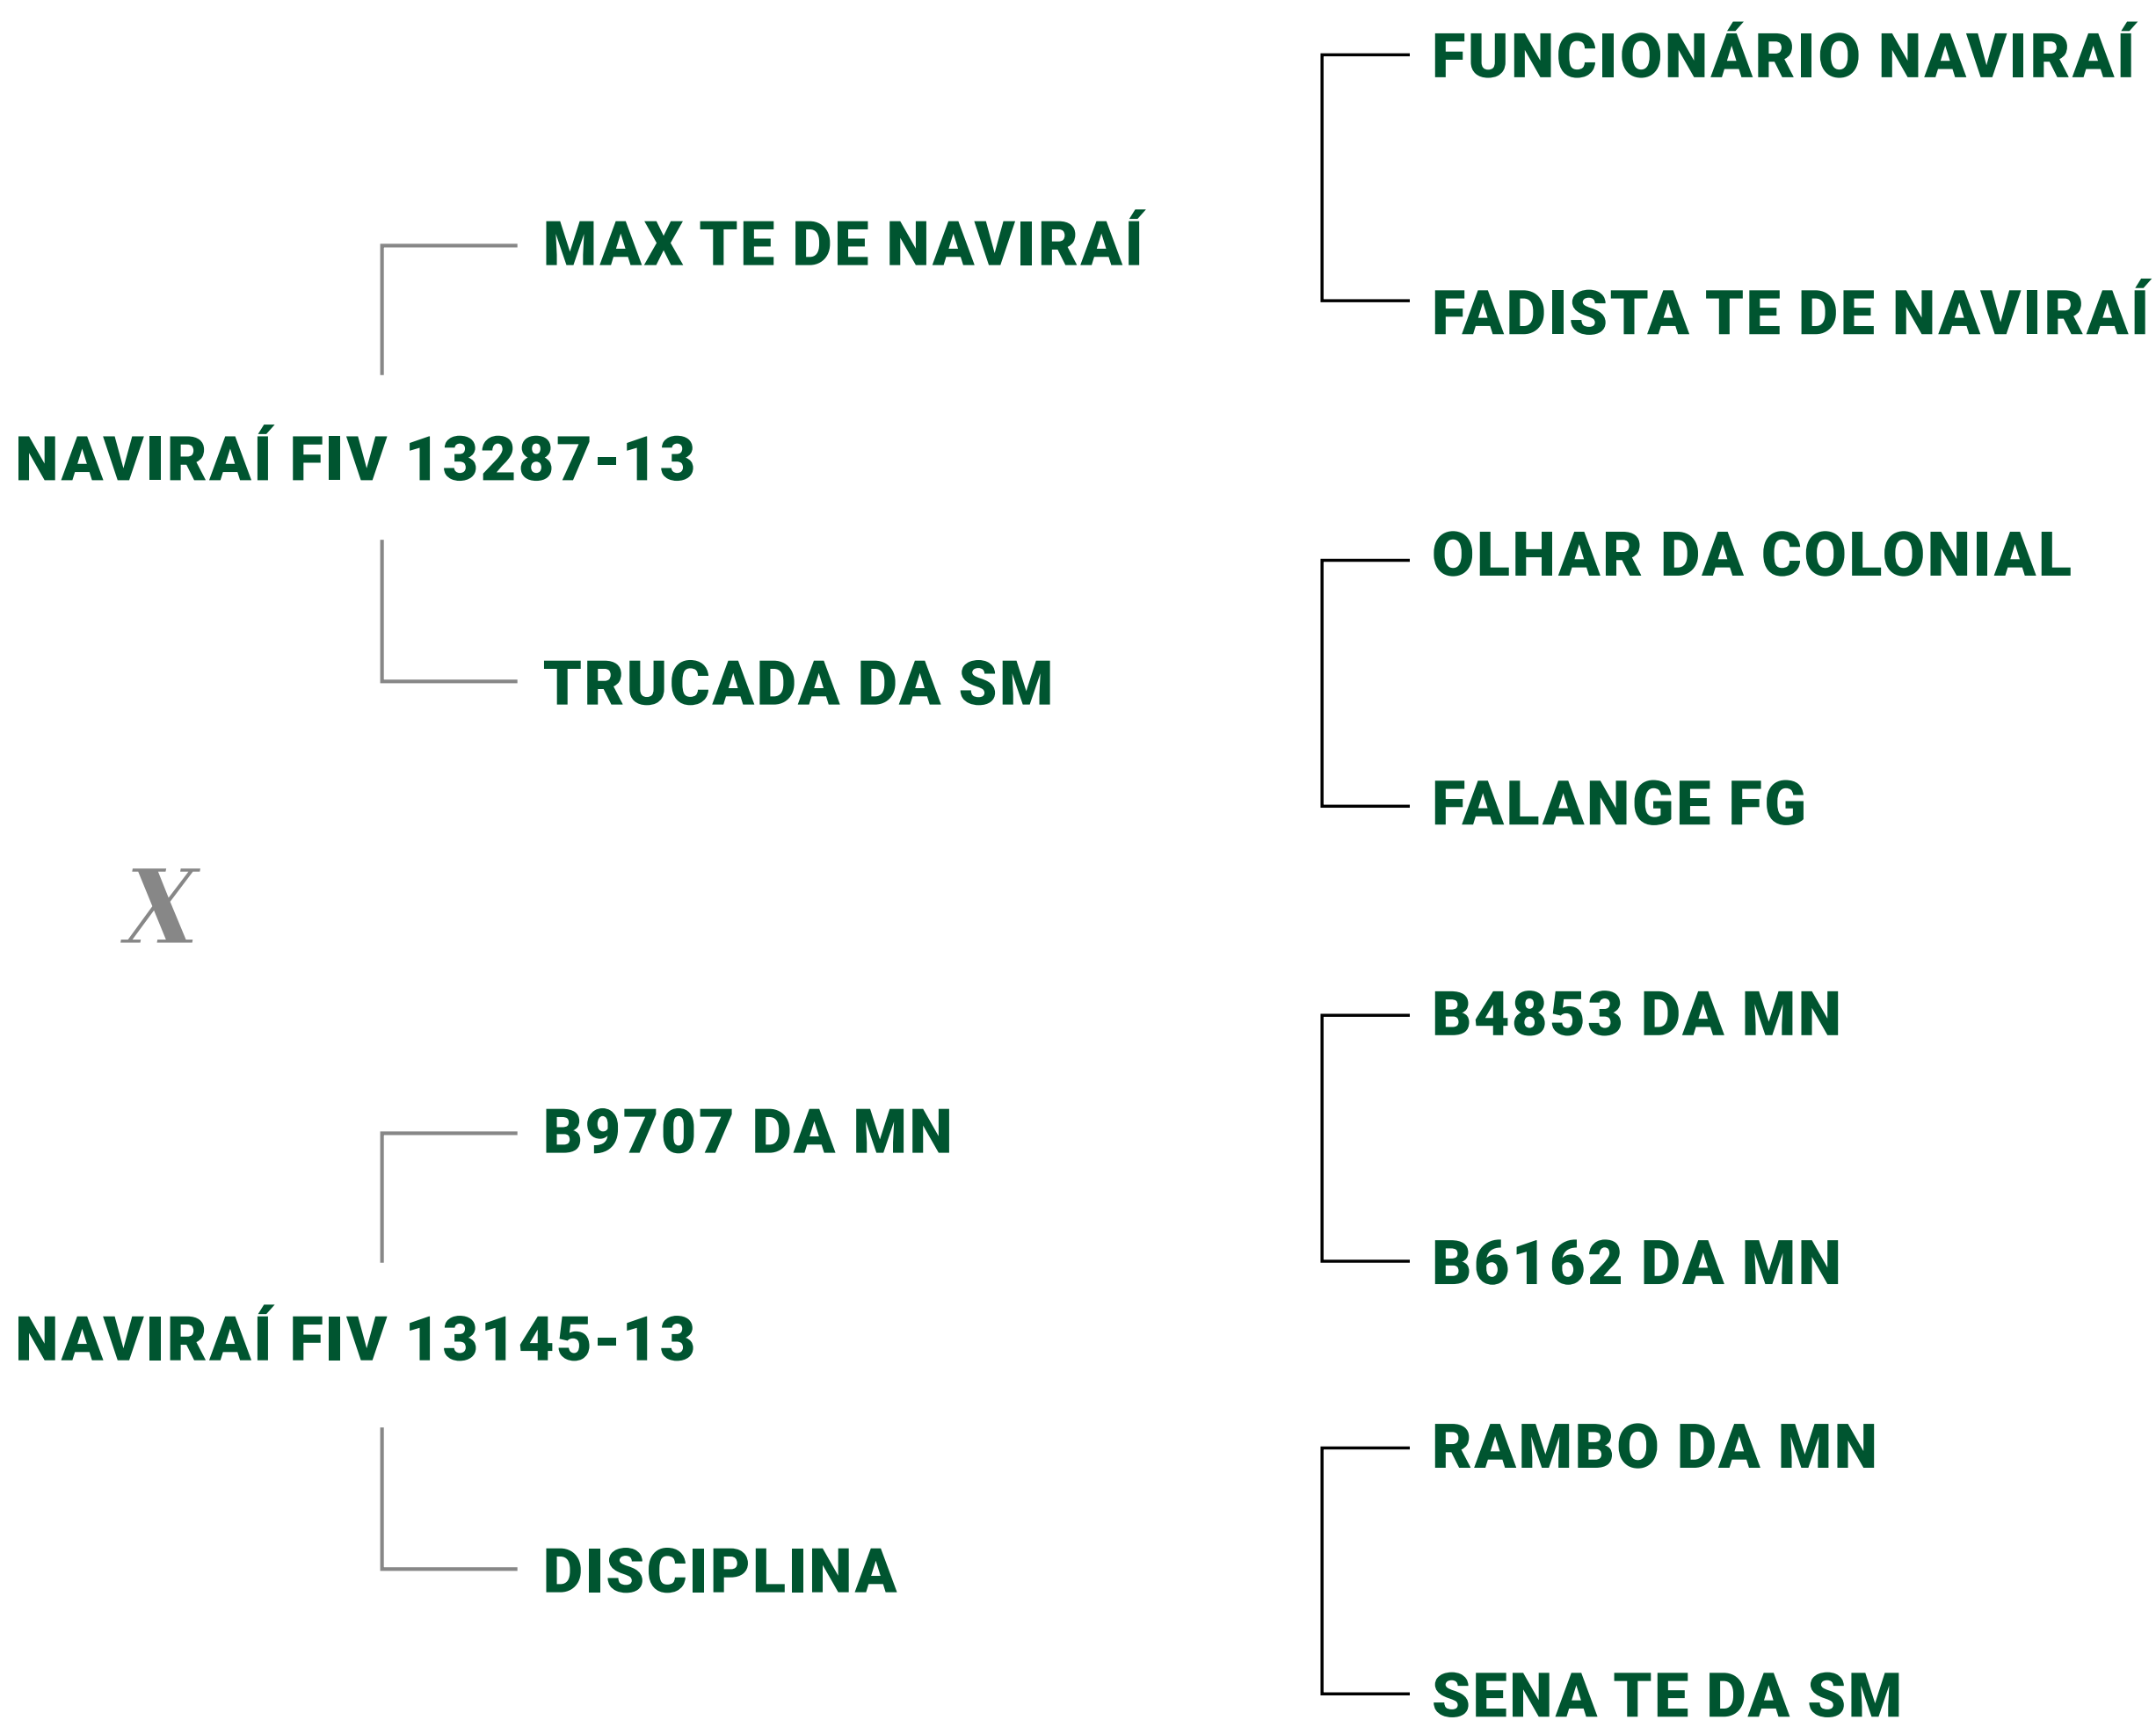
FUNCIONÁRIO NAVIRAÍ

MAX TE DE NAVIRAÍ

FADISTA TE DE NAVIRAÍ

NAVIRAÍ FIV 13287-13

OLHAR DA COLONIAL

TRUCADA DA SM

FALANGE FG

X

B4853 DA MN

B9707 DA MN

B6162 DA MN

NAVIRAÍ FIV 13145-13

RAMBO DA MN

DISCIPLINA

SENA TE DA SM